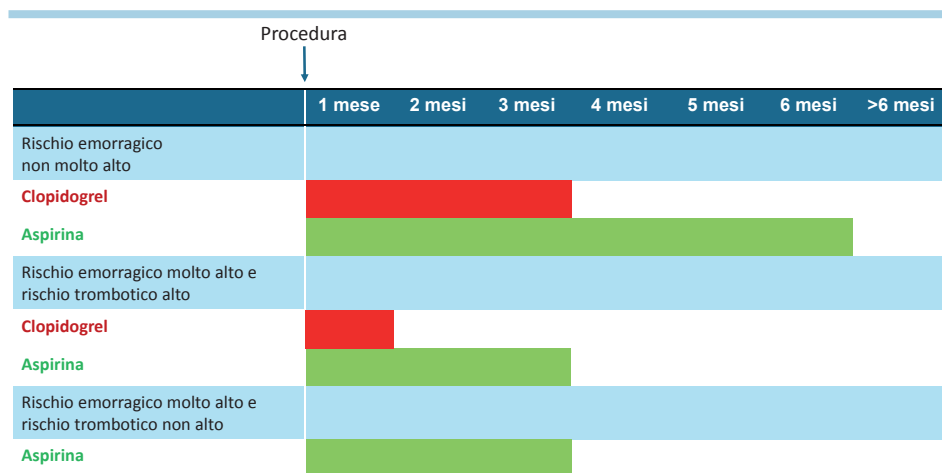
Procedura

| | 1 mese | 2 mesi | 3 mesi | 4 mesi | 5 mesi | 6 mesi | >6 mesi |
|---|---|---|---|---|---|---|---|
| Rischio emorragico non molto alto | | | | | | | |
| Clopidogrel | | | | | | | |
| Aspirina | | | | | | | |
| Rischio emorragico molto alto e rischio trombotico alto | | | | | | | |
| Clopidogrel | | | | | | | |
| Aspirina | | | | | | | |
| Rischio emorragico molto alto e rischio trombotico non alto | | | | | | | |
| Aspirina | | | | | | | |